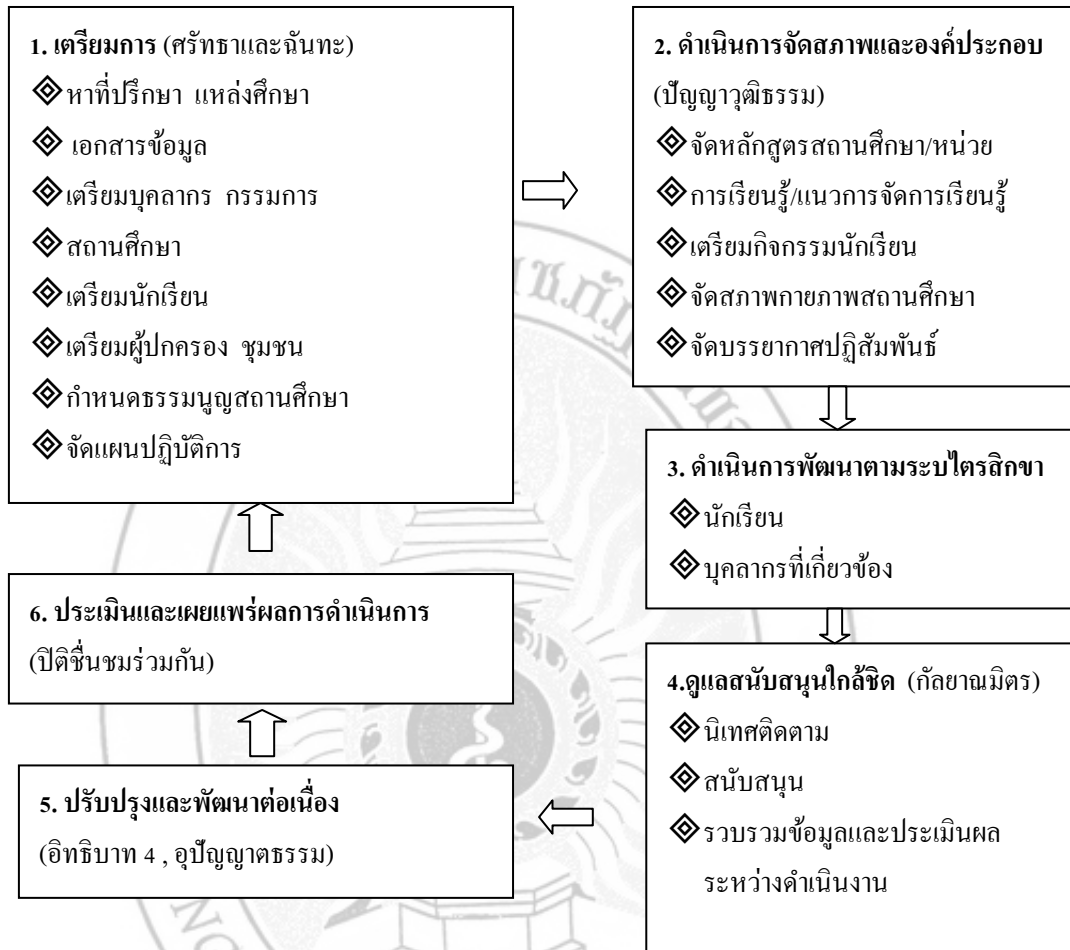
1. เตรียมการ (ศรัทธาและฉันทะ)
◈หาที่ปรึกษา แหล่งศึกษา
◈ เอกสารข้อมูล
◈เตรียมบุคลากร กรรมการ
◈สถานศึกษา
◈เตรียมนักเรียน
◈เตรียมผู้ปกครอง ชุมชน
◈กำหนดธรรมนูญสถานศึกษา
◈จัดแผนปฏิบัติการ

2. ดำเนินการจัดสภาพและองค์ประกอบ (ปัญญาวุฒิธรรม)
◈จัดหลักสูตรสถานศึกษา/หน่วย
◈การเรียนรู้/แนวการจัดการเรียนรู้
◈เตรียมกิจกรรมนักเรียน
◈จัดสภาพกายภาพสถานศึกษา
◈จัดบรรยากาศปฏิสัมพันธ์

3. ดำเนินการพัฒนาตามระบบไตรสิกขา
◈นักเรียน
◈บุคลากรที่เกี่ยวข้อง

4.ดูแลสนับสนุนใกล้ชิด (กัลยาณมิตร)
◈นิเทศติดตาม
◈สนับสนุน
◈รวบรวมข้อมูลและประเมินผลระหว่างดำเนินงาน

5. ปรับปรุงและพัฒนาต่อเนื่อง
(อิทธิบาท 4 , อุปัญญาตธรรม)

6. ประเมินและเผยแพร่ผลการดำเนินการ
(ปิติชื่นชมร่วมกัน)